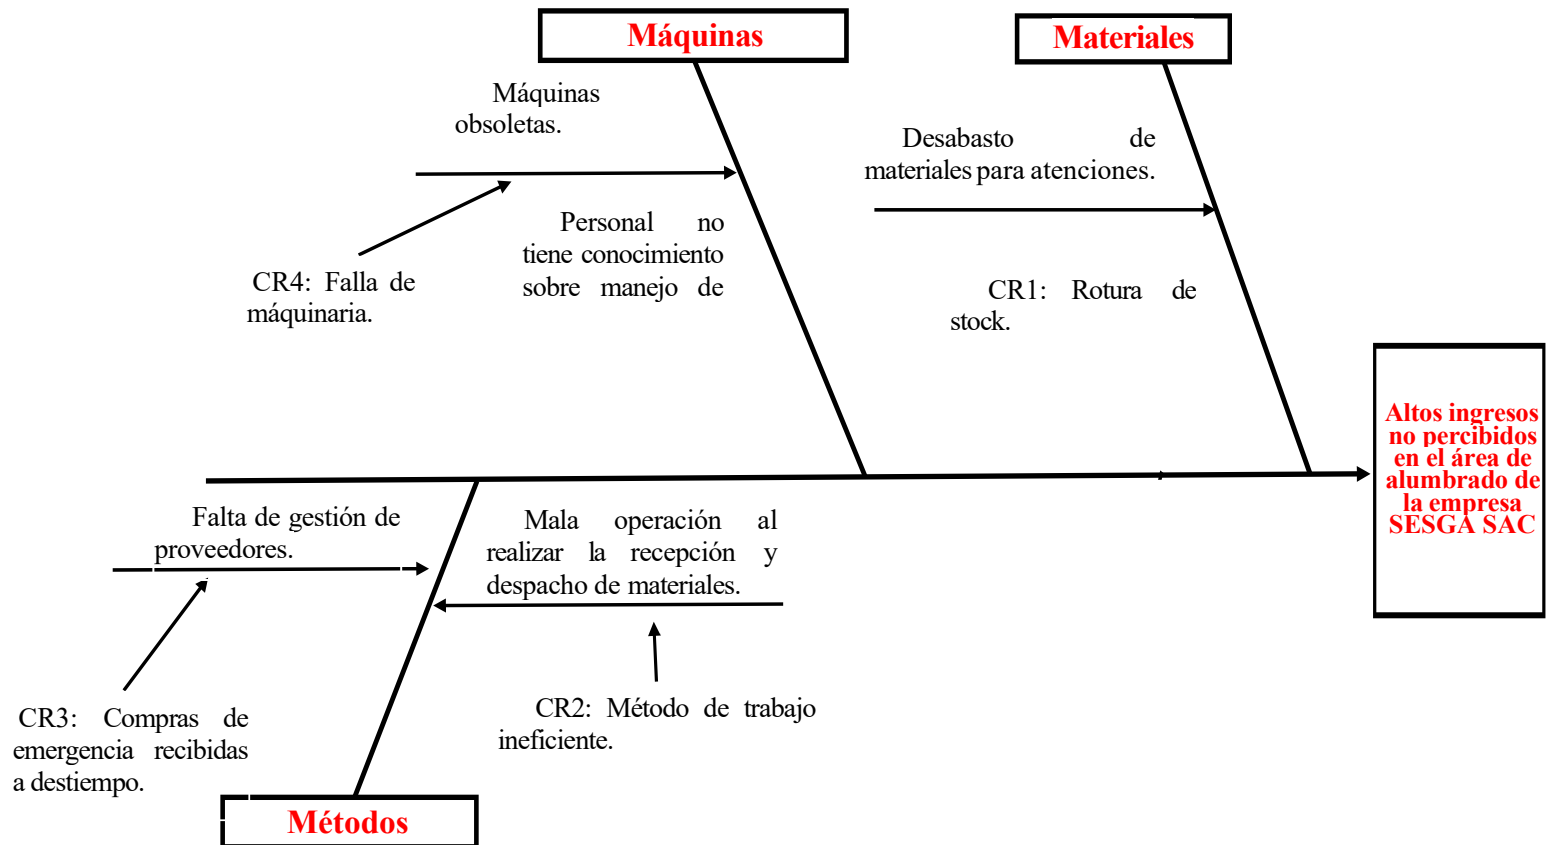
Máquinas

Materiales

Máquinas obsoletas.

Desabasto de materiales para atenciones.

Personal no tiene conocimiento sobre manejo de

CR4: Falla de máquinaria.

CR1: Rotura de stock.

Altos ingresos no percibidos en el área de alumbrado de la empresa SESGA SAC

Falta de gestión de proveedores.

Mala operación al realizar la recepción y despacho de materiales.

CR3: Compras de emergencia recibidas a destiempo.

CR2: Método de trabajo ineficiente.

Métodos